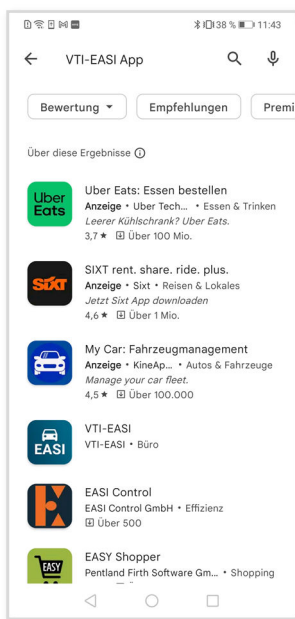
38 % 11:43

VTI-EASI App

Bewertung ▾ Empfehlungen Premi

Über diese Ergebnisse ⓘ

Uber Eats

Uber Eats: Essen bestellen
Anzeige • Uber Tech... • Essen & Trinken
Leerer Kühlschrank? Uber Eats.
3,7 ★ Über 100 Mio.

SIXT

SIXT rent. share. ride. plus.
Anzeige • Sixt • Reisen & Lokales
Jetzt Sixt App downloaden
4,6 ★ Über 1 Mio.

My Car: Fahrzeugmanagement
Anzeige • KineAp... • Autos & Fahrzeuge
Manage your car fleet.
4,5 ★ Über 100.000

EASI

VTI-EASI
VTI-EASI • Büro

EASI Control
EASI Control GmbH • Effizienz
Über 500

EASY

EASY Shopper
Pentland Firth Software Gm... • Shopping